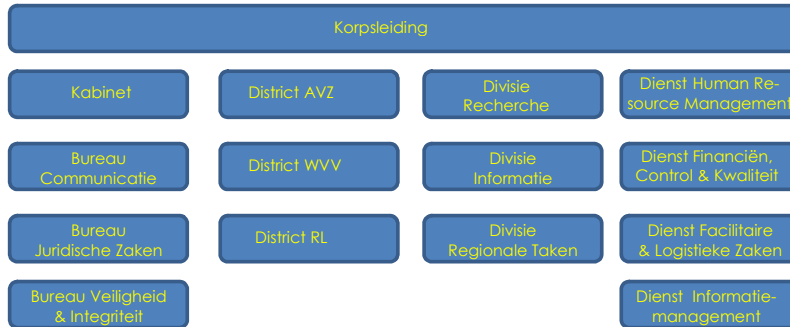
Korpsleiding

Kabinet

Bureau Communicatie

Bureau Juridische Zaken

Bureau Veiligheid & Integriteit

District AVZ

District WVV

District RL

Divisie Recherche

Divisie Informatie

Divisie Regionale Taken

Dienst Human Resource Management

Dienst Financiën, Control & Kwaliteit

Dienst Facilitaire & Logistieke Zaken

Dienst Informatiemanagement